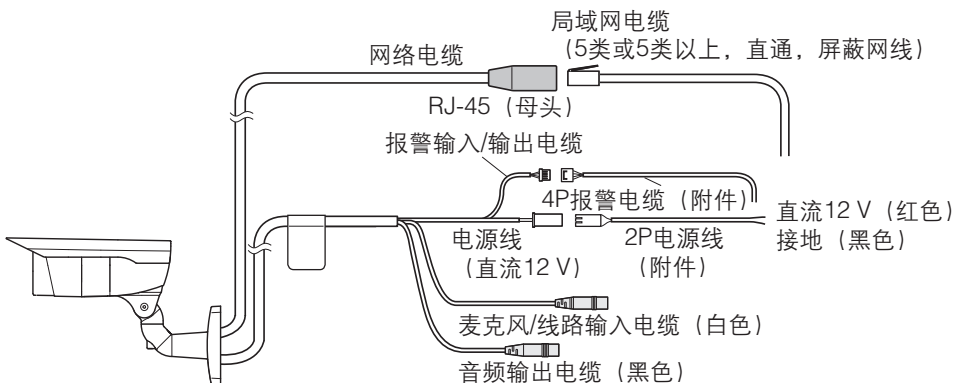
局域网电缆
（5类或5类以上，直通，屏蔽网线）

网络电缆

RJ-45（母头）

报警输入/输出电缆

4P报警电缆（附件）

直流12 V（红色）
接地（黑色）

电源线
（直流12 V）

2P电源线
（附件）

麦克风/线路输入电缆（白色）

音频输出电缆（黑色）